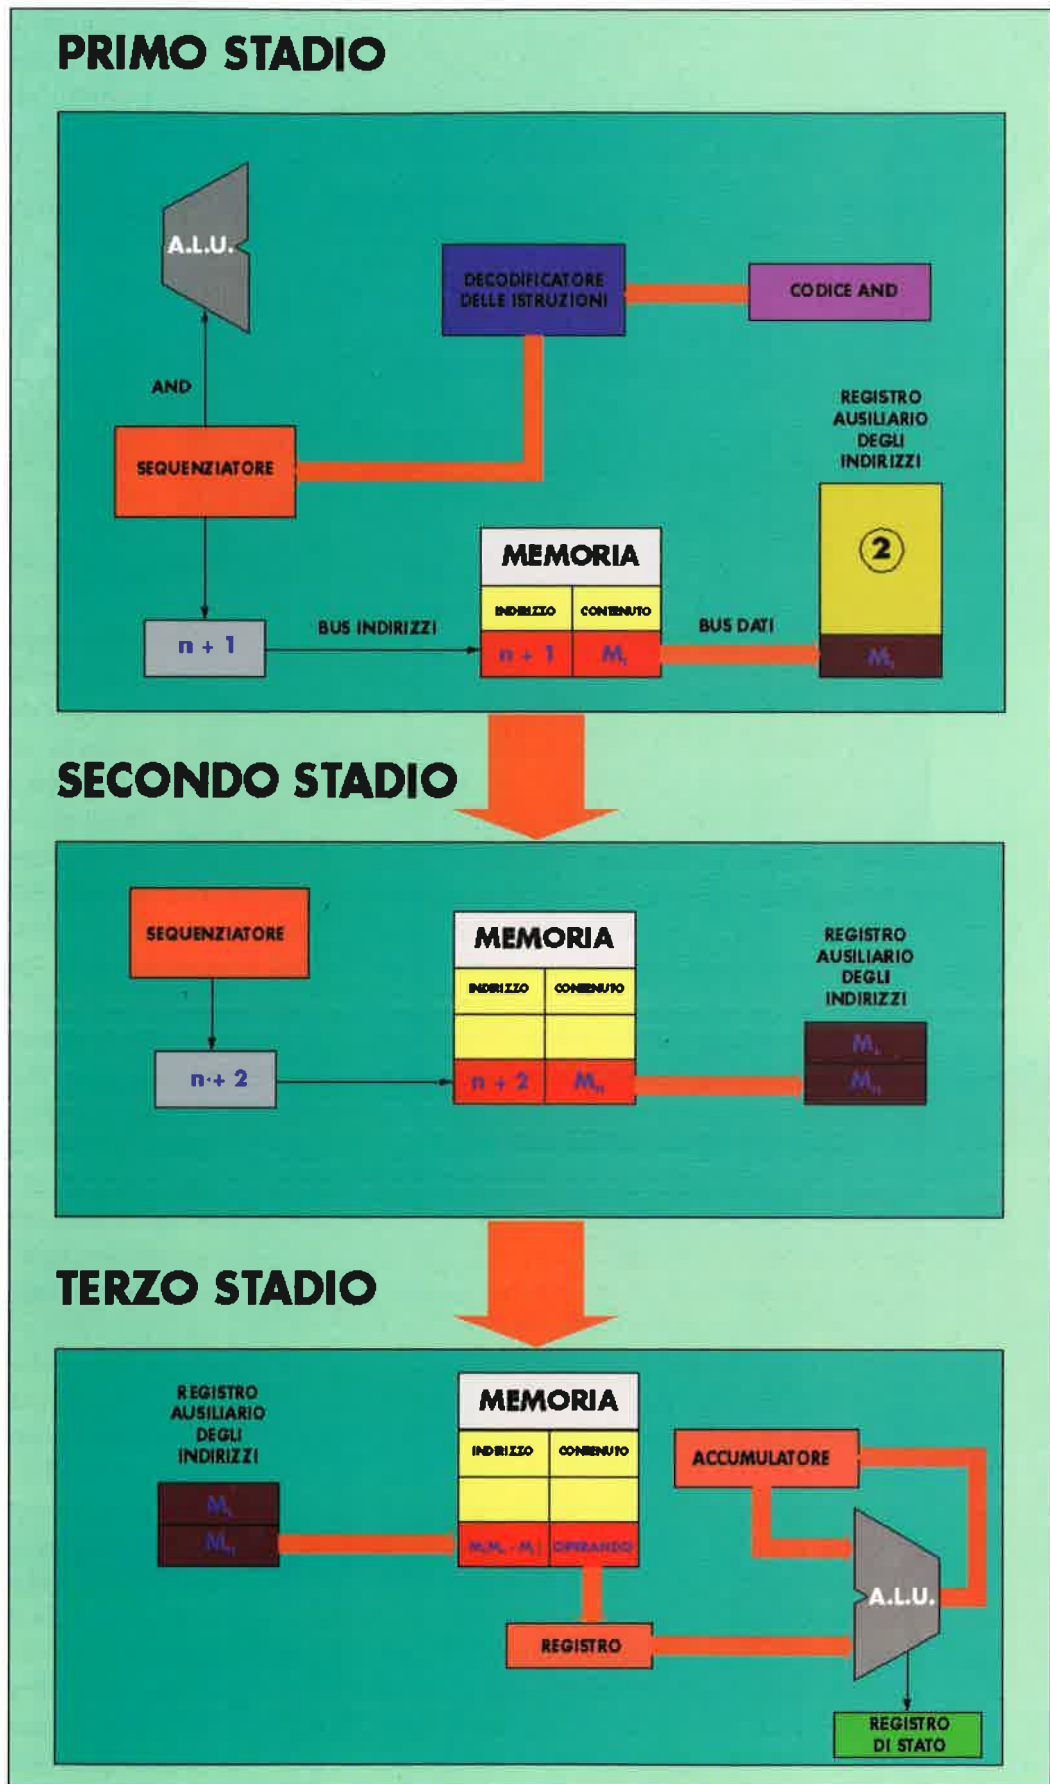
PRIMO STADIO

A.L.U.

DECODIFICATORE DELLE ISTRUZIONI

CODICE AND

AND

REGISTRO AUSILIARIO DEGLI INDIRIZZI

SEQUENZIATORE

MEMORIA

2

INDIRIZZO | CONTENUTO

n + 1

BUS INDIRIZZI

n + 1 | $M_L$

BUS DATI

$M_L$

SECONDO STADIO

SEQUENZIATORE

MEMORIA

REGISTRO AUSILIARIO DEGLI INDIRIZZI

INDIRIZZO | CONTENUTO

$M_L$

n + 2

n + 2 | $M_H$

$M_H$

TERZO STADIO

REGISTRO AUSILIARIO DEGLI INDIRIZZI

MEMORIA

INDIRIZZO | CONTENUTO

ACCUMULATORE

$M_L$

$M_H$

$M_HM_L$ - $M_L$ | OPERANDO

A.L.U.

REGISTRO

REGISTRO DI STATO